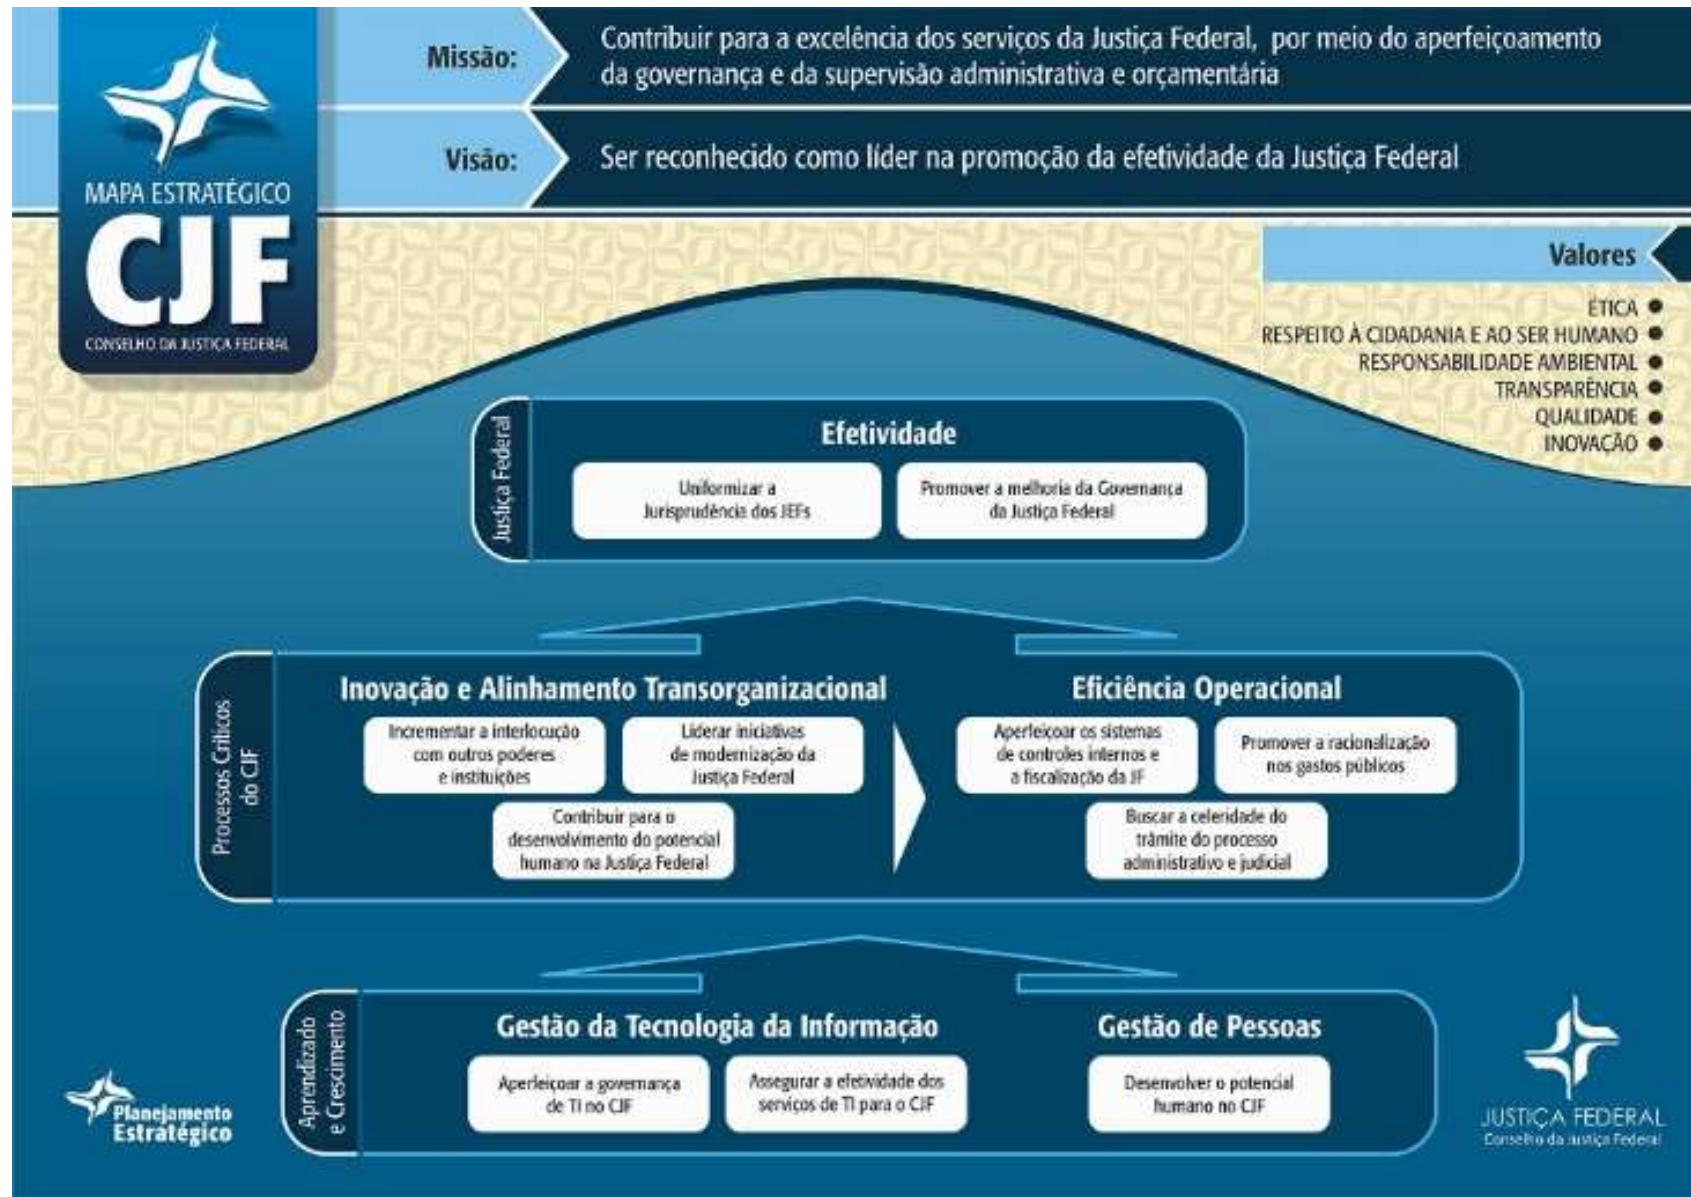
MAPA ESTRATÉGICO
CJF
CONSELHO DA JUSTIÇA FEDERAL

Missão: Contribuir para a excelência dos serviços da Justiça Federal, por meio do aperfeiçoamento da governança e da supervisão administrativa e orçamentária

Visão: Ser reconhecido como líder na promoção da efetividade da Justiça Federal

Valores
ÉTICA
RESPEITO À CIDADANIA E AO SER HUMANO
RESPONSABILIDADE AMBIENTAL
TRANSPARÊNCIA
QUALIDADE
INOVAÇÃO

Justiça Federal
Efetividade
Uniformizar a Jurisprudência dos JEFs
Promover a melhoria da Governança da Justiça Federal

Processos Críticos do CJF
Inovação e Alinhamento Transorganizacional
Incrementar a interlocução com outros poderes e instituições
Liderar iniciativas de modernização da Justiça Federal
Contribuir para o desenvolvimento do potencial humano na Justiça Federal

Eficiência Operacional
Aperfeiçoar os sistemas de controles internos e a fiscalização da JF
Promover a racionalização nos gastos públicos
Buscar a celeridade do trâmite do processo administrativo e judicial

Aprendizado e Crescimento
Gestão da Tecnologia da Informação
Aperfeiçoar a governança de TI no CJF
Assegurar a efetividade dos serviços de TI para o CJF

Gestão de Pessoas
Desenvolver o potencial humano no CJF

Planejamento Estratégico

JUSTIÇA FEDERAL
Conselho da Justiça Federal